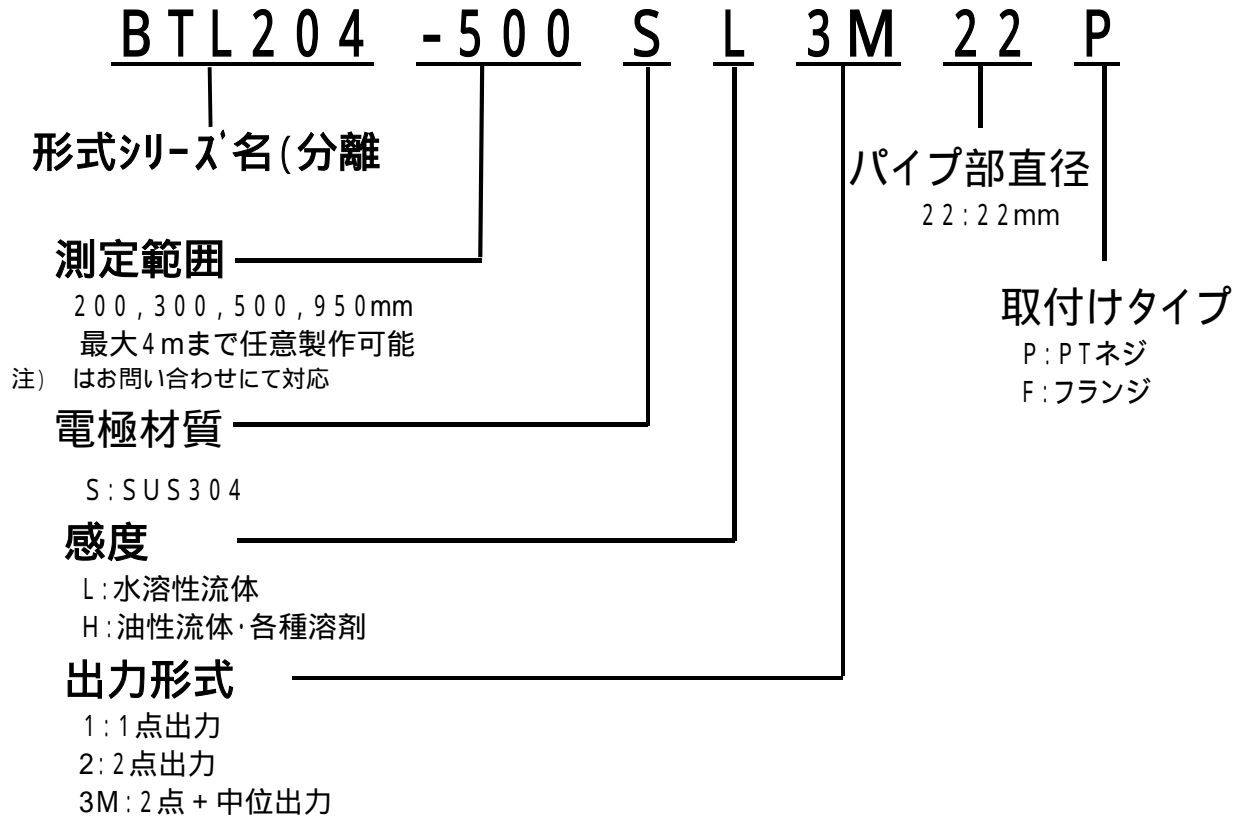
BTL204 -500 S L 3M 22 P

形式ｼﾘｰｽﾞ名(分離

パイプ部直径
22:22mm

測定範囲
200,300,500,950mm
最大4mまで任意製作可能
注) はお問い合わせにて対応

取付けタイプ
P:PTネジ
F:フランジ

電極材質
S:SUS304

感度
L:水溶性流体
H:油性流体･各種溶剤

出力形式
1:1点出力
2:2点出力
3M:2点+中位出力